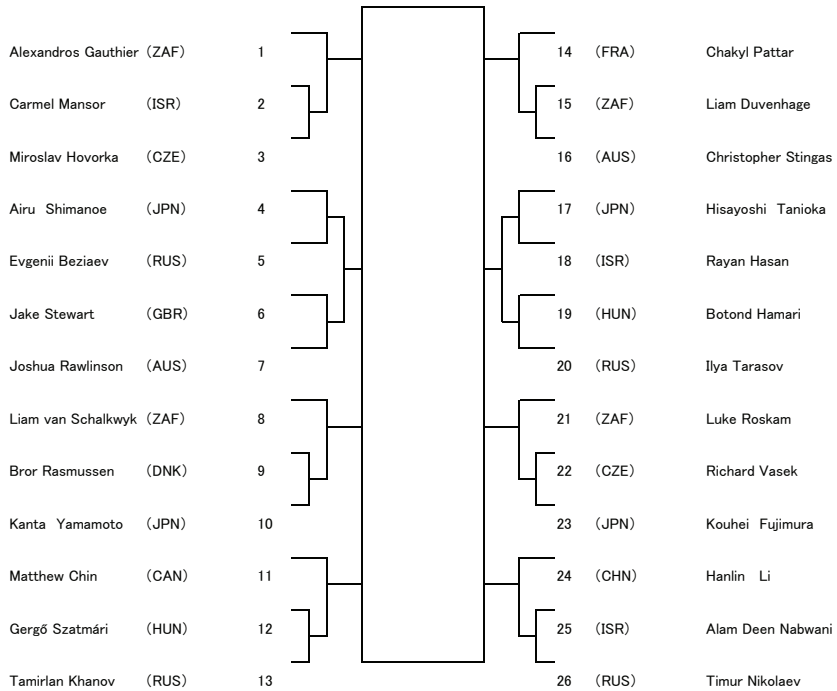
Alexandros Gauthier (ZAF) 1
Carmel Mansor (ISR) 2
Miroslav Hovorka (CZE) 3
Airu Shimanoe (JPN) 4
Evgenii Beziaev (RUS) 5
Jake Stewart (GBR) 6
Joshua Rawlinson (AUS) 7
Liam van Schalkwyk (ZAF) 8
Bror Rasmussen (DNK) 9
Kanta Yamamoto (JPN) 10
Matthew Chin (CAN) 11
Gergő Szatmári (HUN) 12
Tamirlan Khanov (RUS) 13

14 (FRA) Chakyl Pattar
15 (ZAF) Liam Duvenhage
16 (AUS) Christopher Stingas
17 (JPN) Hisayoshi Tanioka
18 (ISR) Rayan Hasan
19 (HUN) Botond Hamari
20 (RUS) Ilya Tarasov
21 (ZAF) Luke Roskam
22 (CZE) Richard Vasek
23 (JPN) Kouhei Fujimura
24 (CHN) Hanlin Li
25 (ISR) Alam Deen Nabwani
26 (RUS) Timur Nikolaev